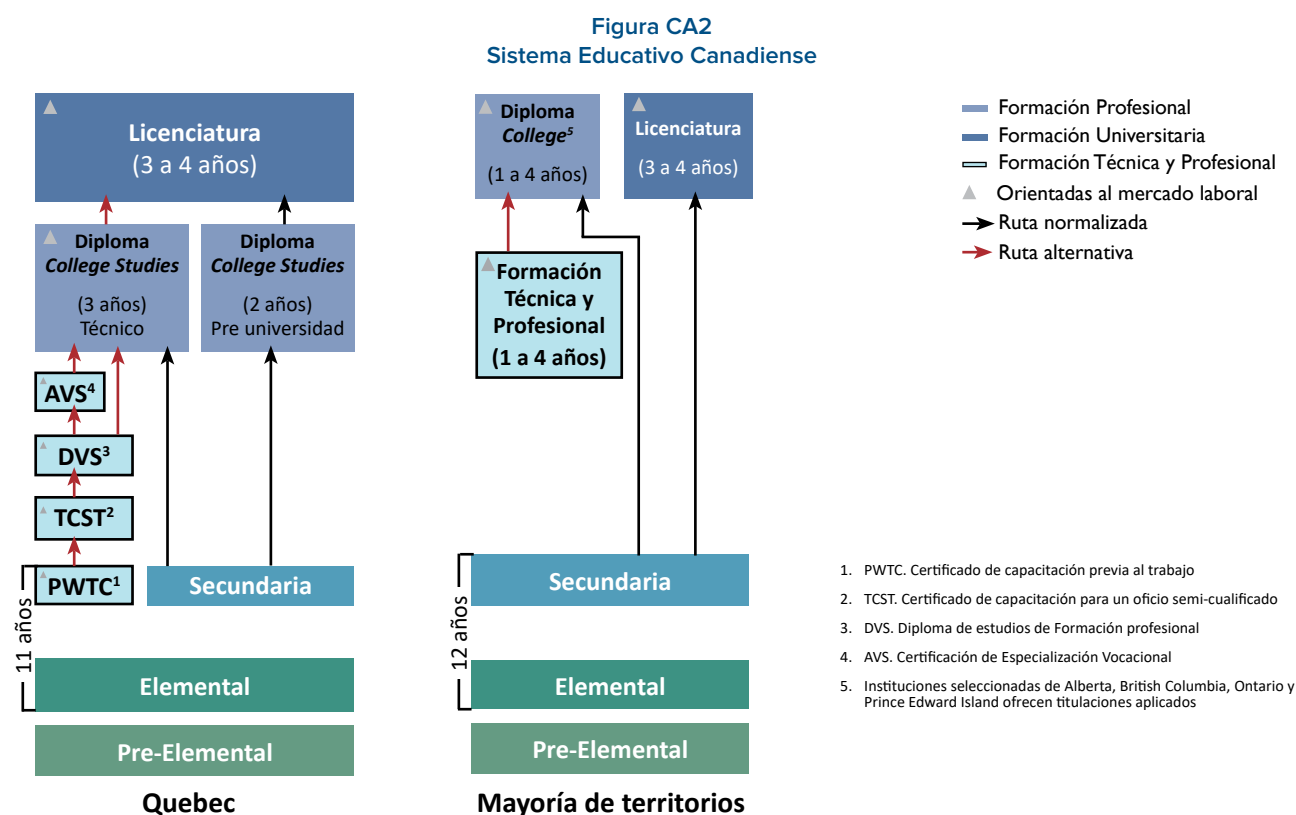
Figura CA2
Sistema Educativo Canadiense

Licenciatura
(3 a 4 años)

Diploma
College Studies
(3 años)
Técnico

Diploma
College Studies
(2 años)
Pre universidad

AVS$^4$

DVS$^3$

TCST$^2$

PWTC$^1$

Secundaria

11 años

Elemental

Pre-Elemental

Quebec

Diploma
College$^5$
(1 a 4 años)

Licenciatura
(3 a 4 años)

Formación Técnica y Profesional
(1 a 4 años)

Secundaria

12 años

Elemental

Pre-Elemental

Mayoría de territorios

Formación Profesional
Formación Universitaria
Formación Técnica y Profesional
Orientadas al mercado laboral
Ruta normalizada
Ruta alternativa

1. PWTC. Certificado de capacitación previa al trabajo
2. TCST. Certificado de capacitación para un oficio semi-cualificado
3. DVS. Diploma de estudios de Formación profesional
4. AVS. Certificación de Especialización Vocacional
5. Instituciones seleccionadas de Alberta, British Columbia, Ontario y Prince Edward Island ofrecen titulaciones aplicados